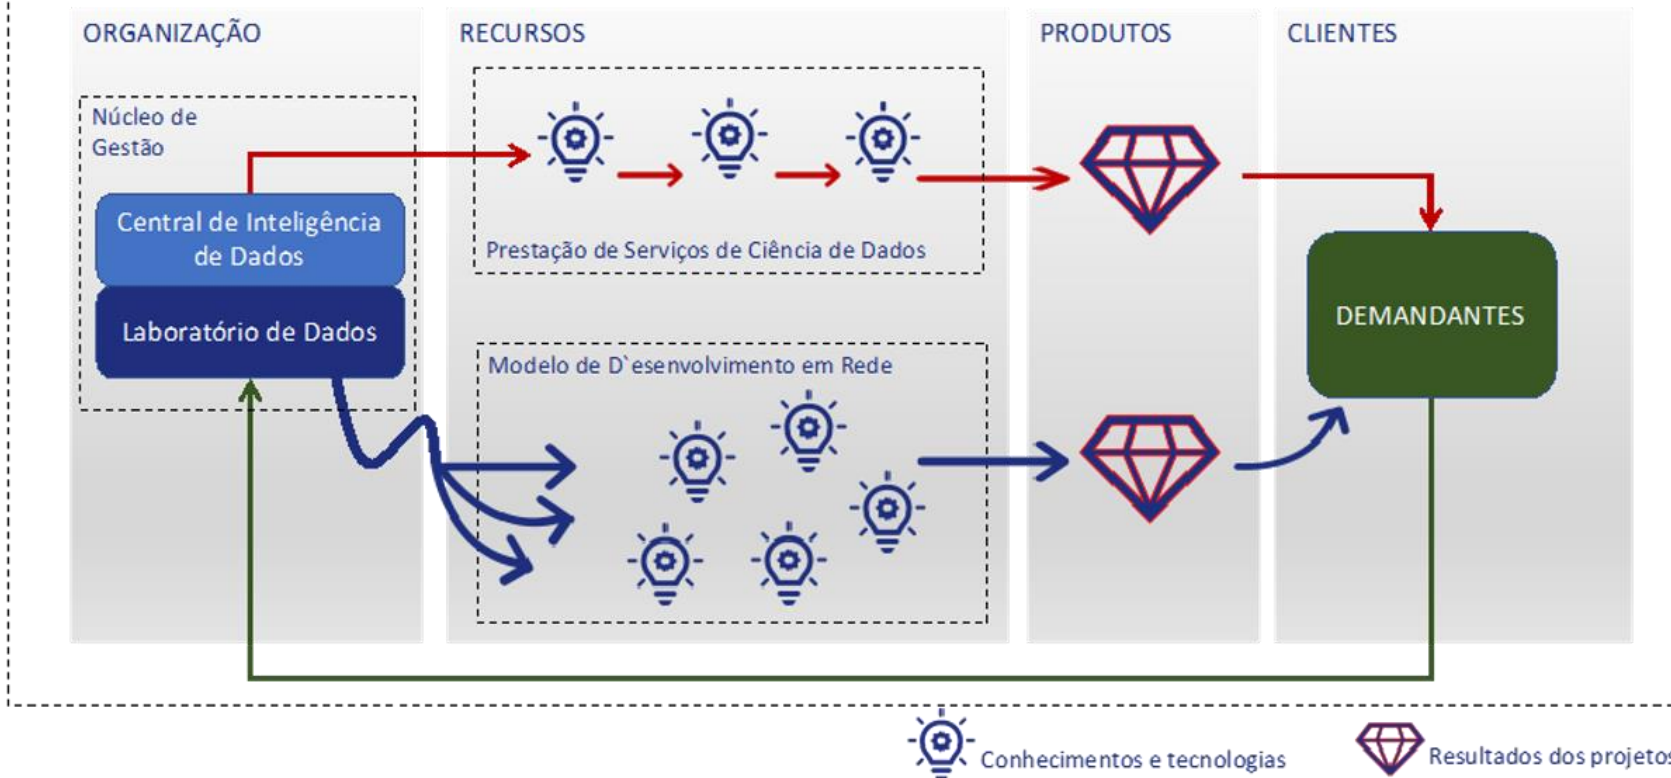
ORGANIZAÇÃO

RECURSOS

PRODUTOS

CLIENTES

Núcleo de Gestão

Central de Inteligência de Dados

Laboratório de Dados

Prestação de Serviços de Ciência de Dados

Modelo de D`esenvolvimento em Rede

DEMANDANTES

Conhecimentos e tecnologias

Resultados dos projetos